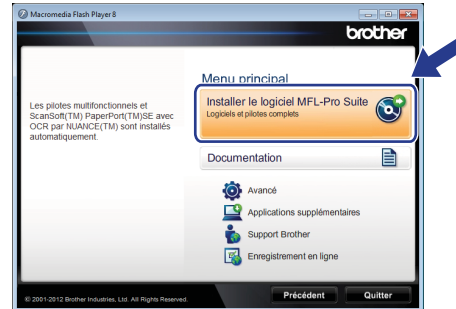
Macromedia Flash Player 8

brother

Menu principal

Les pilotes multifonctionnels et ScanSoft(TM) PaperPort(TM)SE avec OCR par NUANCE(TM) sont installés automatiquement

Installer le logiciel MFL-Pro Suite
Logiciels et pilotes complets

Documentation

Avancé

Applications supplémentaires

Support Brother

Enregistrement en ligne

© 2001-2012 Brother Industries, Ltd. All Rights Reserved.

Précédent

Quitter